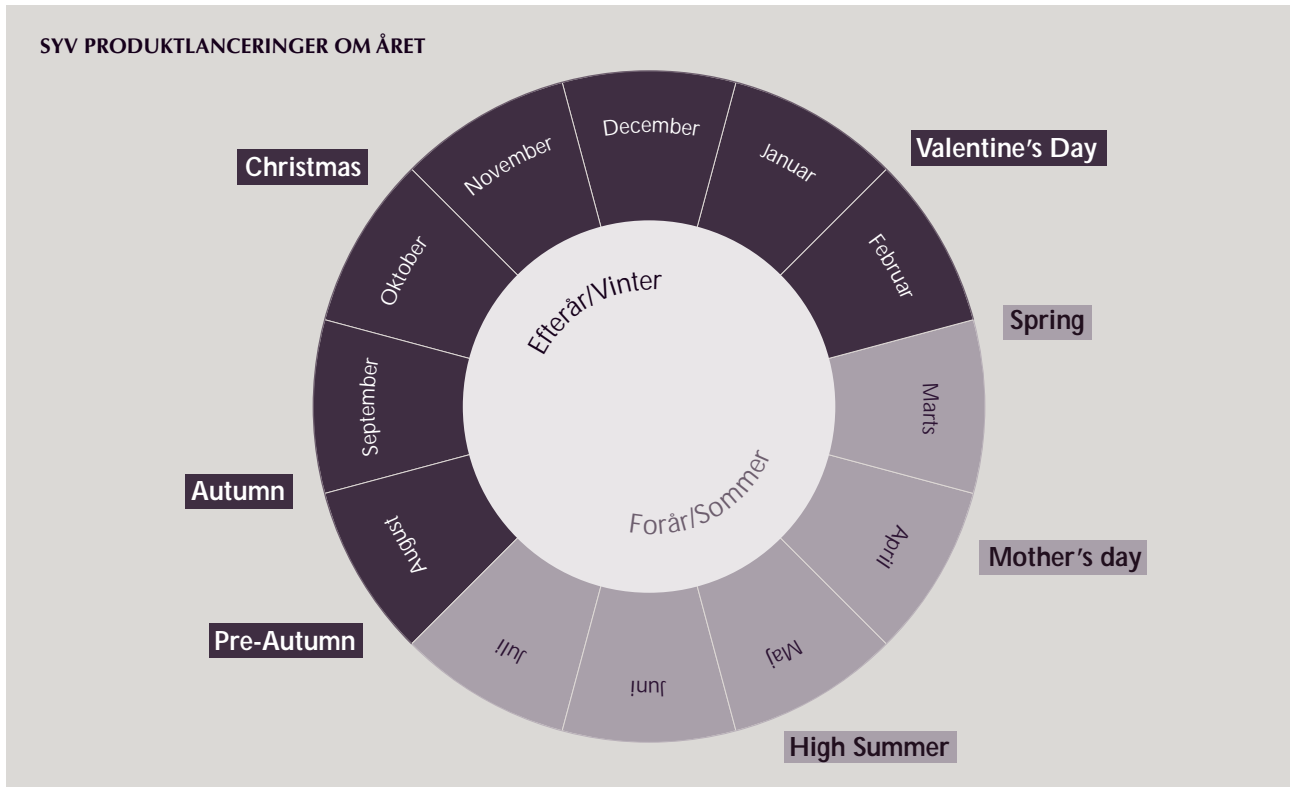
SYV PRODUKTLANCERINGER OM ÅRET

Christmas

Valentine's Day

November

December

Januar

Oktober

Februar

Efterår/Vinter

Spring

September

Marts

Forår/Sommer

Autumn

August

April

Mother's day

Pre-Autumn

Juli

Juni

Maj

High Summer